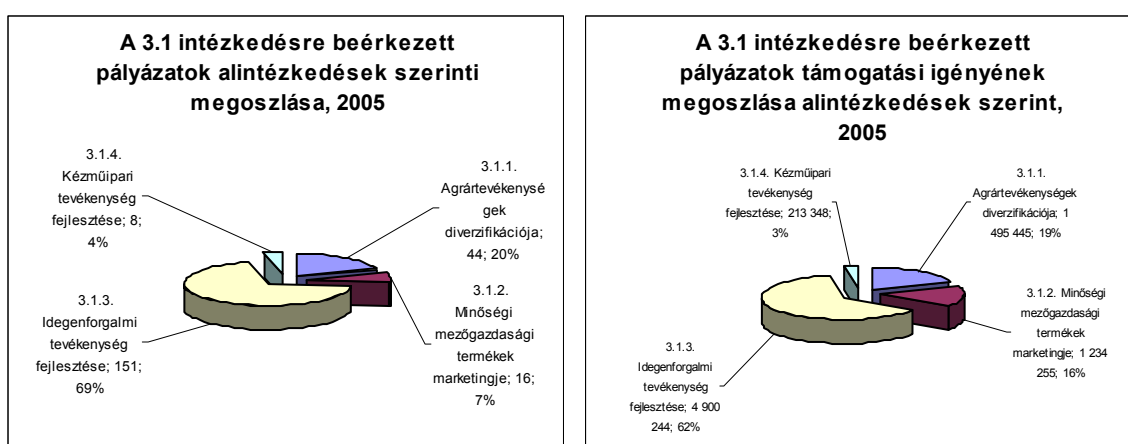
A 3.1 intézkedésre beérkezett pályázatok alintézkedések szerinti megoszlása, 2005

3.1.4. Kézműipari tevékenység fejlesztése; 8; 4%

3.1.1. Agrártevékenységek diverzifikációja; 44; 20%

3.1.2. Minőségi mezőgazdasági termékek marketingje; 16; 7%

3.1.3. Idegenforgalmi tevékenység fejlesztése; 151; 69%

A 3.1 intézkedésre beérkezett pályázatok támogatási igényének megoszlása alintézkedések szerint, 2005

3.1.4. Kézműipari tevékenység fejlesztése; 213 348; 3%

3.1.1. Agrártevékenységek diverzifikációja; 1 495 445; 19%

3.1.2. Minőségi mezőgazdasági termékek marketingje; 1 234 255; 16%

3.1.3. Idegenforgalmi tevékenység fejlesztése; 4 900 244; 62%